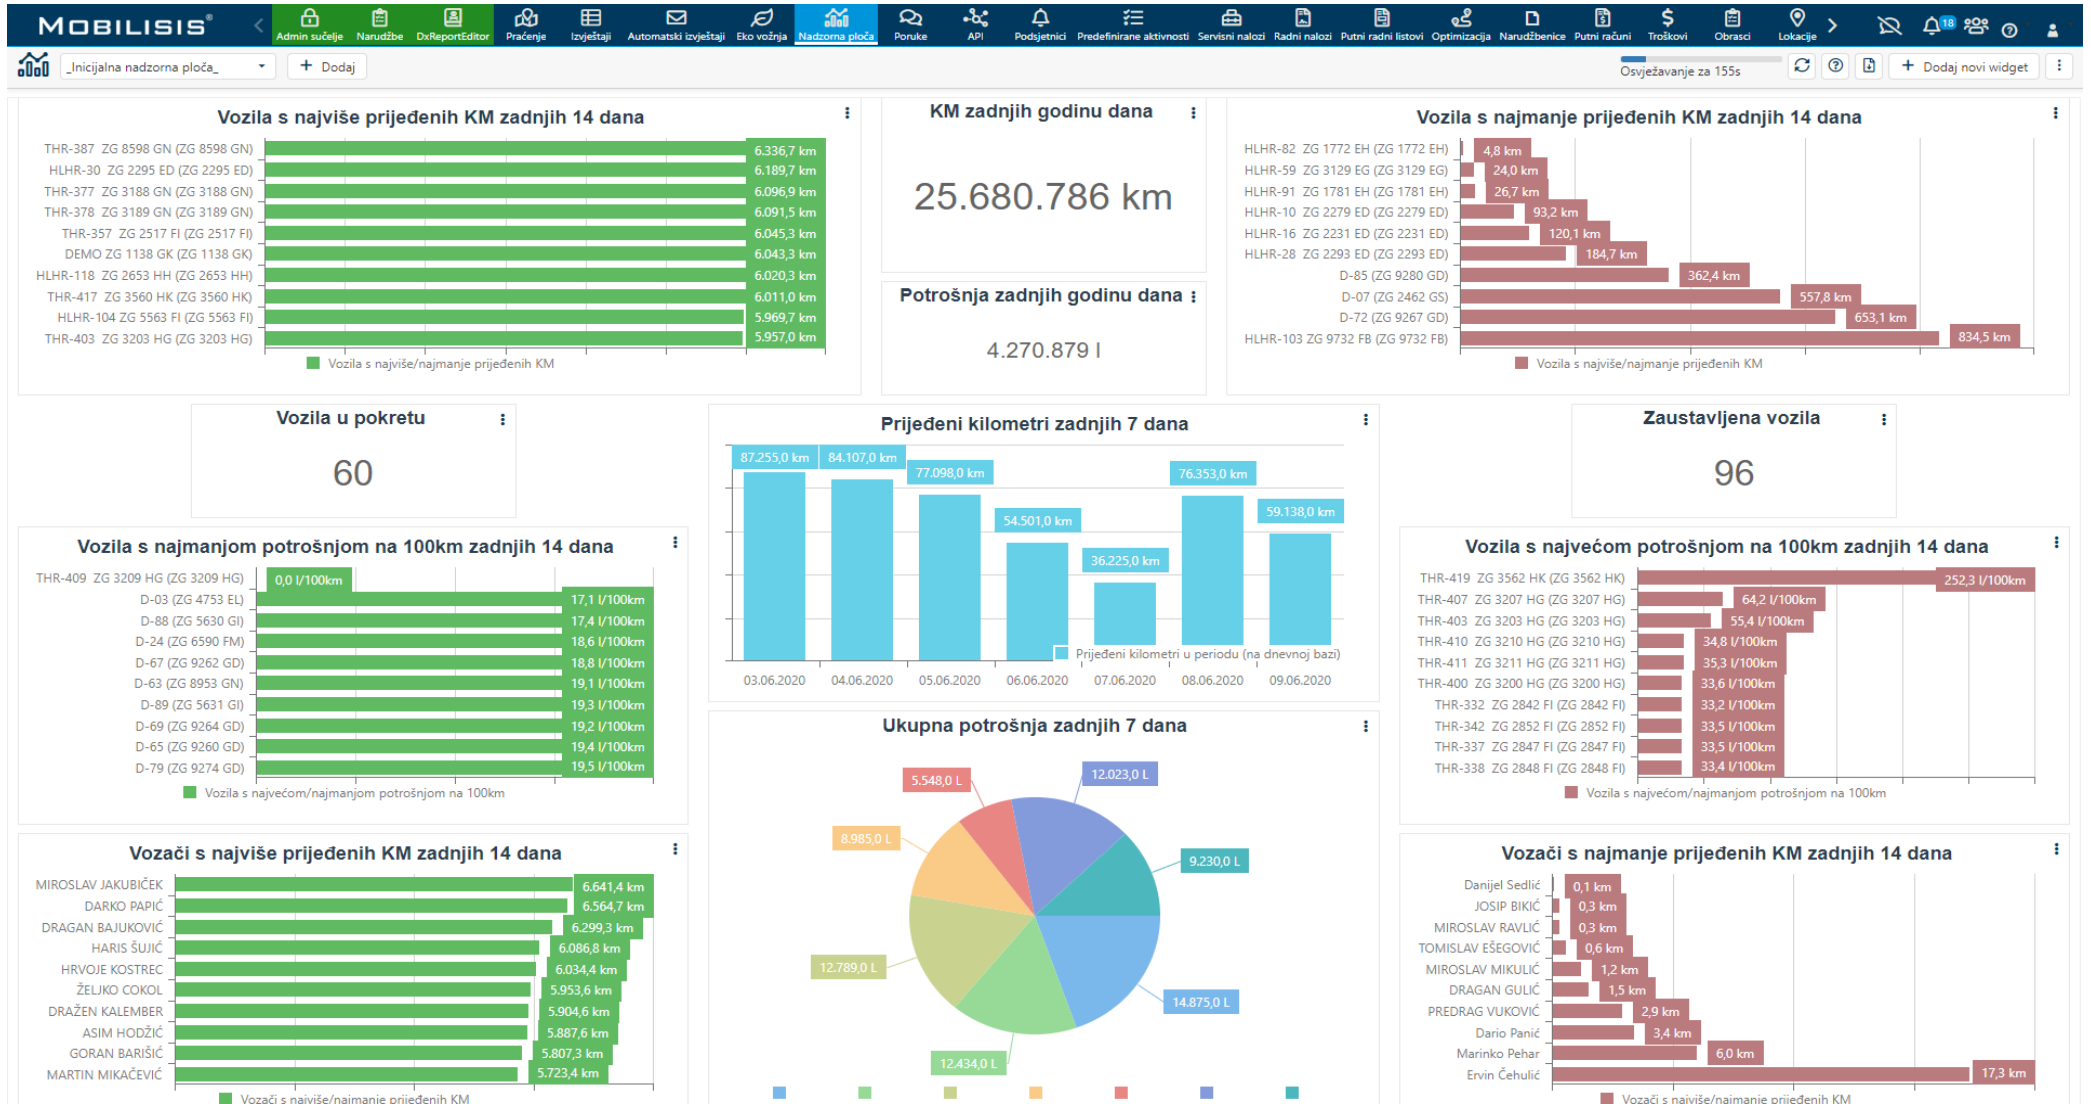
MOBILISIS® Admin sučelje Narudžbe DxReportEditor Praćenje Izvještaji Automatski izvještaji Eko vožnja Nadzorna ploča Poruke API Podsjetnici Predefinirane aktivnosti Servisni nalozi Radni nalozi Putni radni listovi Optimizacija Narudžbenice Putni računi Troškovi Obrasci Lokacije 18

_Inicijalna nadzorna ploča_ + Dodaj Osvježavanje za 155s + Dodaj novi widget

Vozila s najviše prijeđenih KM zadnjih 14 dana

| Vozilo | KM |
|---|---|
| THR-387 ZG 8598 GN (ZG 8598 GN) | 6.336,7 km |
| HLHR-30 ZG 2295 ED (ZG 2295 ED) | 6.189,7 km |
| THR-377 ZG 3188 GN (ZG 3188 GN) | 6.096,9 km |
| THR-378 ZG 3189 GN (ZG 3189 GN) | 6.091,5 km |
| THR-357 ZG 2517 FI (ZG 2517 FI) | 6.045,3 km |
| DEMO ZG 1138 GK (ZG 1138 GK) | 6.043,3 km |
| HLHR-118 ZG 2653 HH (ZG 2653 HH) | 6.020,3 km |
| THR-417 ZG 3560 HK (ZG 3560 HK) | 6.011,0 km |
| HLHR-104 ZG 5563 FI (ZG 5563 FI) | 5.969,7 km |
| THR-403 ZG 3203 HG (ZG 3203 HG) | 5.957,0 km |

Vozila s najviše/najmanje prijeđenih KM

KM zadnjih godinu dana

25.680.786 km

Potrošnja zadnjih godinu dana

4.270.879 l

Vozila s najmanje prijeđenih KM zadnjih 14 dana

| Vozilo | KM |
|---|---|
| HLHR-82 ZG 1772 EH (ZG 1772 EH) | 4,8 km |
| HLHR-59 ZG 3129 EG (ZG 3129 EG) | 24,0 km |
| HLHR-91 ZG 1781 EH (ZG 1781 EH) | 26,7 km |
| HLHR-10 ZG 2279 ED (ZG 2279 ED) | 93,2 km |
| HLHR-16 ZG 2231 ED (ZG 2231 ED) | 120,1 km |
| HLHR-28 ZG 2293 ED (ZG 2293 ED) | 184,7 km |
| D-85 (ZG 9280 GD) | 362,4 km |
| D-07 (ZG 2462 GS) | 557,8 km |
| D-72 (ZG 9267 GD) | 653,1 km |
| HLHR-103 ZG 9732 FB (ZG 9732 FB) | 834,5 km |

Vozila s najviše/najmanje prijeđenih KM

Vozila u pokretu

60

Prijeđeni kilometri zadnjih 7 dana

| Datum | KM |
|---|---|
| 03.06.2020 | 87.255,0 km |
| 04.06.2020 | 84.107,0 km |
| 05.06.2020 | 77.098,0 km |
| 06.06.2020 | 54.501,0 km |
| 07.06.2020 | 36.225,0 km |
| 08.06.2020 | 76.353,0 km |
| 09.06.2020 | 59.138,0 km |

Prijeđeni kilometri u periodu (na dnevnoj bazi)

Zaustavljena vozila

96

Vozila s najmanjom potrošnjom na 100km zadnjih 14 dana

| Vozilo | Potrošnja |
|---|---|
| THR-409 ZG 3209 HG (ZG 3209 HG) | 0,0 l/100km |
| D-03 (ZG 4753 EL) | 17,1 l/100km |
| D-88 (ZG 5630 GI) | 17,4 l/100km |
| D-24 (ZG 6590 FM) | 18,6 l/100km |
| D-67 (ZG 9262 GD) | 18,8 l/100km |
| D-63 (ZG 8953 GN) | 19,1 l/100km |
| D-89 (ZG 5631 GI) | 19,3 l/100km |
| D-69 (ZG 9264 GD) | 19,2 l/100km |
| D-65 (ZG 9260 GD) | 19,4 l/100km |
| D-79 (ZG 9274 GD) | 19,5 l/100km |

Vozila s najvećom/najmanjom potrošnjom na 100km

Vozila s najvećom potrošnjom na 100km zadnjih 14 dana

| Vozilo | Potrošnja |
|---|---|
| THR-419 ZG 3562 HK (ZG 3562 HK) | 252,3 l/100km |
| THR-407 ZG 3207 HG (ZG 3207 HG) | 64,2 l/100km |
| THR-403 ZG 3203 HG (ZG 3203 HG) | 55,4 l/100km |
| THR-410 ZG 3210 HG (ZG 3210 HG) | 34,8 l/100km |
| THR-411 ZG 3211 HG (ZG 3211 HG) | 35,3 l/100km |
| THR-400 ZG 3200 HG (ZG 3200 HG) | 33,6 l/100km |
| THR-332 ZG 2842 FI (ZG 2842 FI) | 33,2 l/100km |
| THR-342 ZG 2852 FI (ZG 2852 FI) | 33,5 l/100km |
| THR-337 ZG 2847 FI (ZG 2847 FI) | 33,5 l/100km |
| THR-338 ZG 2848 FI (ZG 2848 FI) | 33,4 l/100km |

Vozila s najvećom/najmanjom potrošnjom na 100km

Ukupna potrošnja zadnjih 7 dana

5.548,0 L 12.023,0 L 8.985,0 L 9.230,0 L 12.789,0 L 14.875,0 L 12.434,0 L

Vozači s najviše prijeđenih KM zadnjih 14 dana

| Vozač | KM |
|---|---|
| MIROSLAV JAKUBIČEK | 6.641,4 km |
| DARKO PAPIĆ | 6.564,7 km |
| DRAGAN BAJUKOVIĆ | 6.299,3 km |
| HARIS ŠUJIĆ | 6.086,8 km |
| HRVOJE KOSTREC | 6.034,4 km |
| ŽELJKO COKOL | 5.953,6 km |
| DRAŽEN KALEMBER | 5.904,6 km |
| ASIM HODŽIĆ | 5.887,6 km |
| GORAN BARIŠIĆ | 5.807,3 km |
| MARTIN MIKAČEVIĆ | 5.723,4 km |

Vozači s najviše/najmanje prijeđenih KM

Vozači s najmanje prijeđenih KM zadnjih 14 dana

| Vozač | KM |
|---|---|
| Danijel Sedlić | 0,1 km |
| JOSIP BIKIĆ | 0,3 km |
| MIROSLAV RAVLIĆ | 0,3 km |
| TOMISLAV EŠEGOVIĆ | 0,6 km |
| MIROSLAV MIKULIĆ | 1,2 km |
| DRAGAN GULIĆ | 1,5 km |
| PREDRAG VUKOVIĆ | 2,9 km |
| Dario Panić | 3,4 km |
| Marinko Pehar | 6,0 km |
| Ervin Čehulić | 17,3 km |

Vozači s najviše/najmanje prijeđenih KM